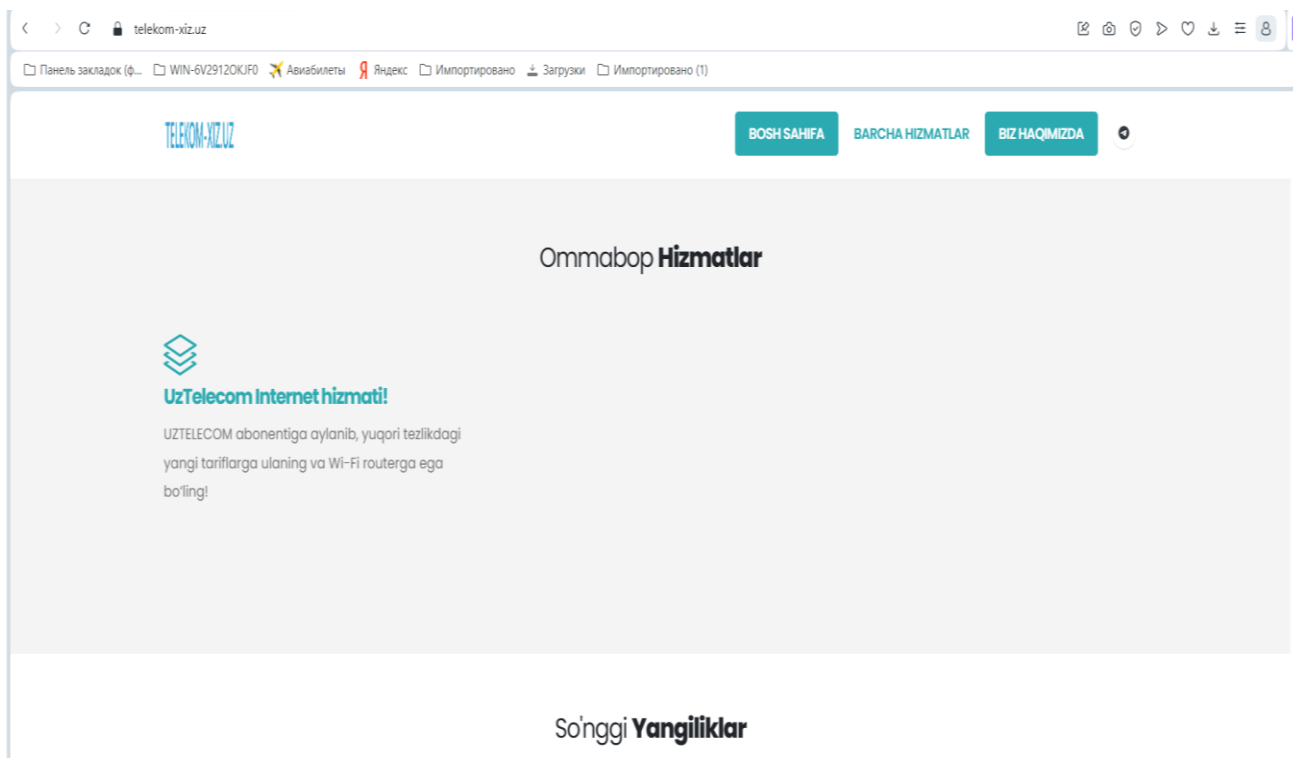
telekom-xiz.uz

Панель закладок (ф... WIN-6V2912OKJF0 Авиабилеты Яндекс Импортировано Загрузки Импортировано (1)

TELEKOM-XIZ.UZ

BOSH SAHIFA BARCHA HIZMATLAR BIZ HAQIMIZDA

Ommabop **Hizmatlar**

UzTelecom Internet hizmati!

UZTELECOM abonentiga aylanib, yuqori tezlikdagi yangi tariflarga ulaning va Wi-Fi routerga ega bo'ling!

So'nggi **Yangiliklar**